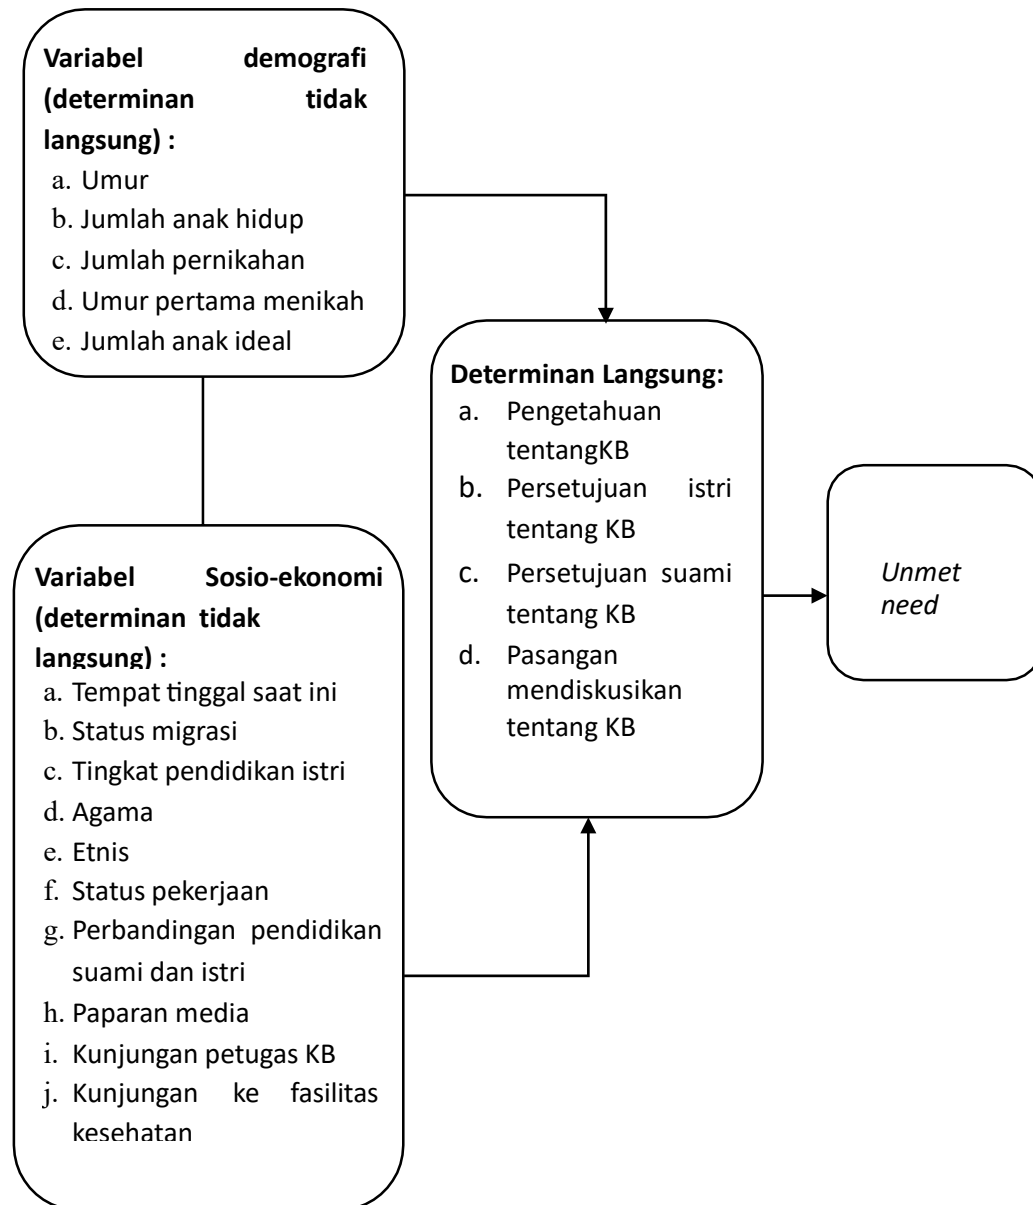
**Variabel demografi (determinan tidak langsung) :**
a. Umur
b. Jumlah anak hidup
c. Jumlah pernikahan
d. Umur pertama menikah
e. Jumlah anak ideal

**Variabel Sosio-ekonomi (determinan tidak langsung) :**
a. Tempat tinggal saat ini
b. Status migrasi
c. Tingkat pendidikan istri
d. Agama
e. Etnis
f. Status pekerjaan
g. Perbandingan pendidikan suami dan istri
h. Paparan media
i. Kunjungan petugas KB
j. Kunjungan ke fasilitas kesehatan

**Determinan Langsung:**
a. Pengetahuan tentangKB
b. Persetujuan istri tentang KB
c. Persetujuan suami tentang KB
d. Pasangan mendiskusikan tentang KB

*Unmet need*